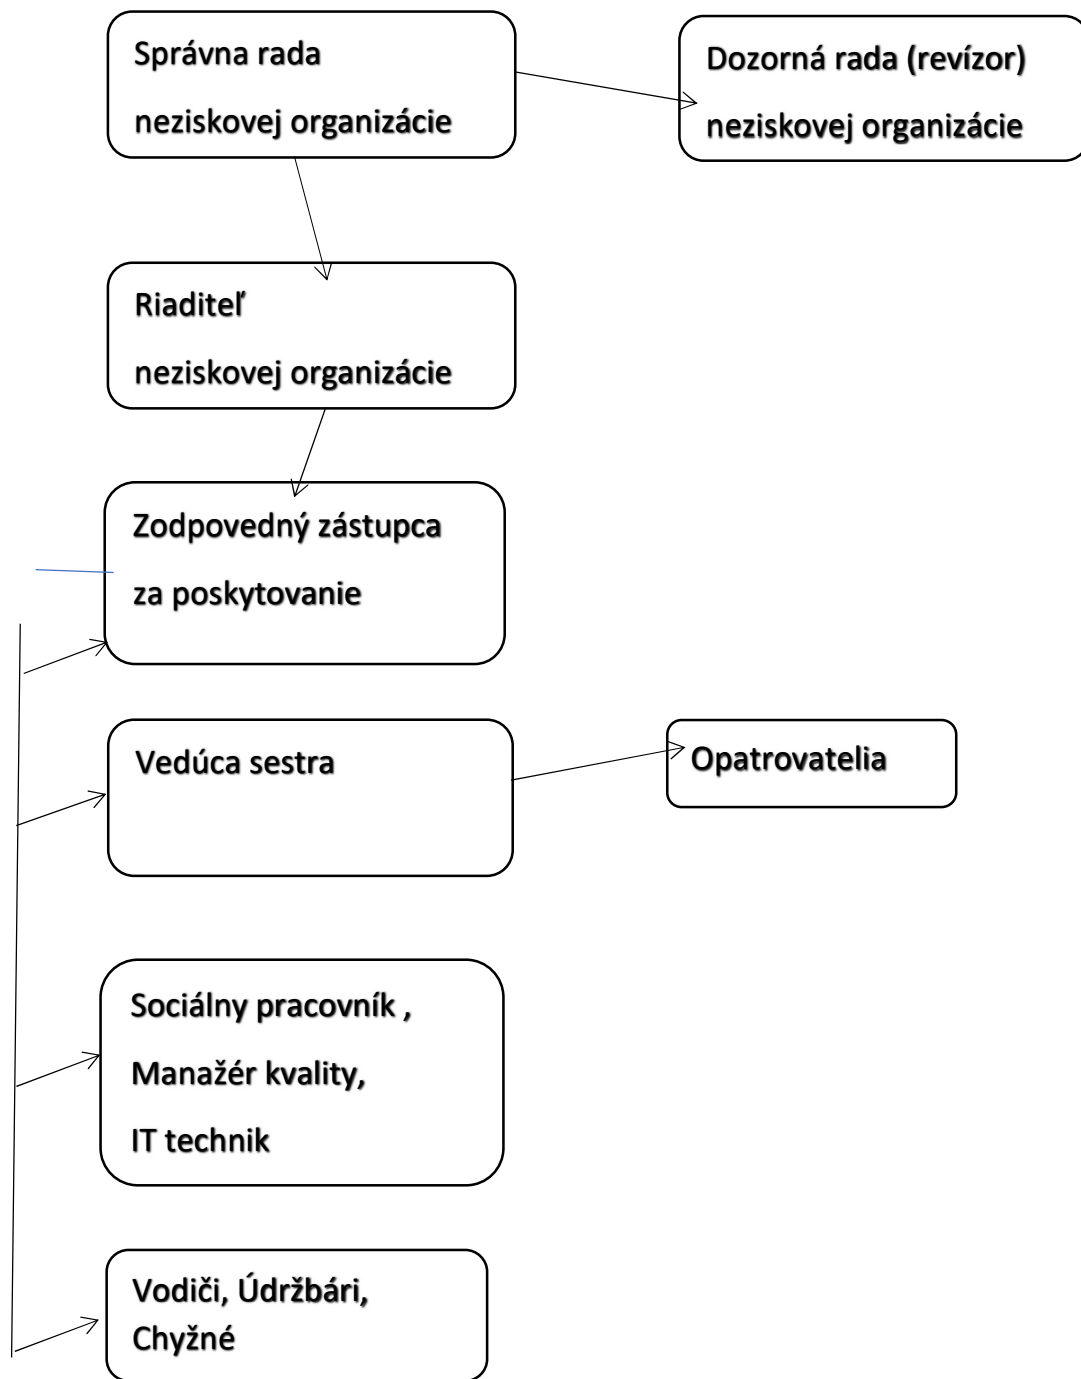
Správna rada

neziskovej organizácie

Dozorná rada (revízor)

neziskovej organizácie

Riaditeľ

neziskovej organizácie

Zodpovedný zástupca

za poskytovanie

Vedúca sestra

Opatrovatelia

Sociálny pracovník ,

Manažér kvality,

IT technik

Vodiči, Údržbári,
Chyžné